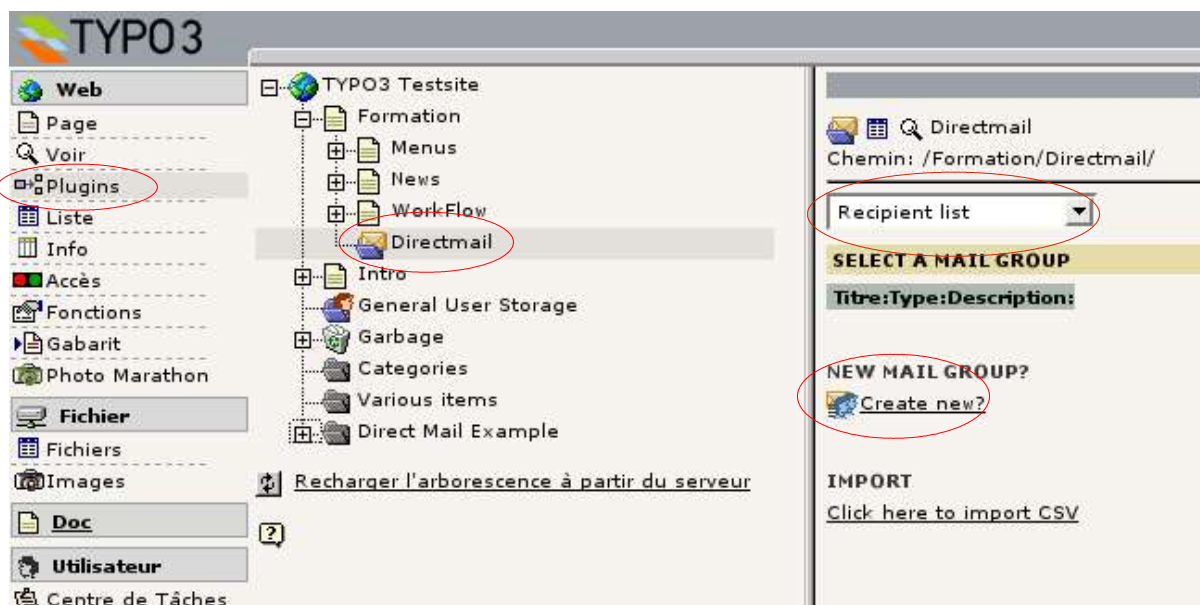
TYPO3

Web
Page
Voir
Plugins
Liste
Info
Accès
Fonctions
Gabarit
Photo Marathon
Fichier
Fichiers
Images
Doc
Utilisateur
Centre de Tâches

TYPO3 Testsite
Formation
Menus
News
WorkFlow
Directmail
Intro
General User Storage
Garbage
Categories
Various items
Direct Mail Example

Recharger l'arborescence à partir du serveur

Directmail
Chemin: /Formation/Directmail/

Recipient list

SELECT A MAIL GROUP
Titre:Type:Description:

NEW MAIL GROUP?
Create new?

IMPORT
Click here to import CSV